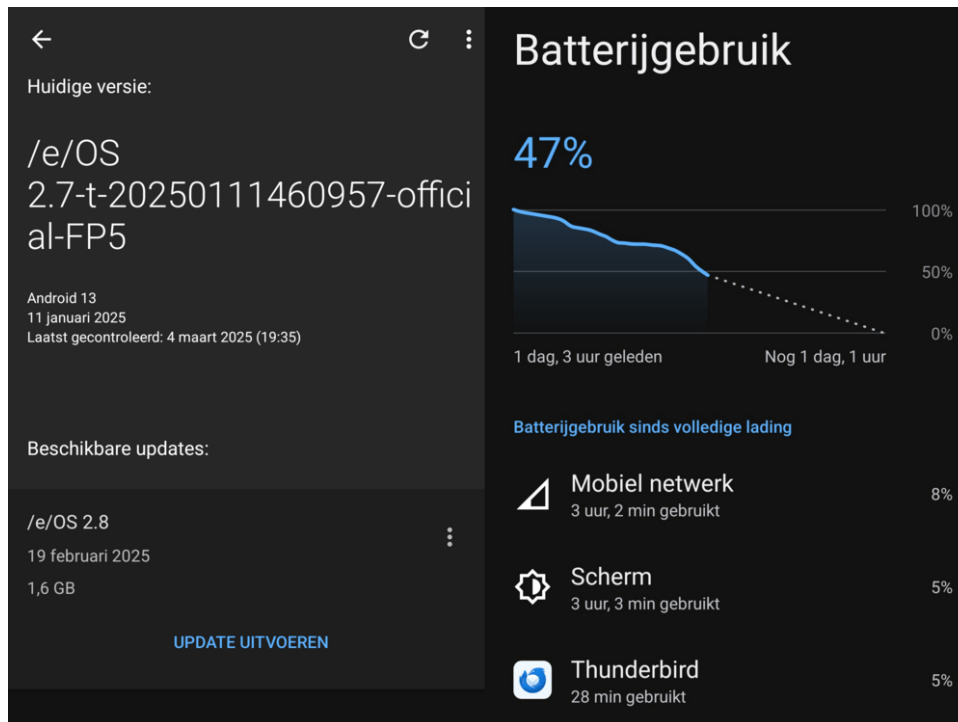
Huidige versie:

/e/OS 2.7-t-20250111460957-official-FP5

Android 13
11 januari 2025
Laatst gecontroleerd: 4 maart 2025 (19:35)

Beschikbare updates:

/e/OS 2.8
19 februari 2025
1,6 GB

UPDATE UITVOEREN

Batterijgebruik

47%

100%
50%
0%

1 dag, 3 uur geleden
Nog 1 dag, 1 uur

Batterijgebruik sinds volledige lading

Mobiel netwerk
3 uur, 2 min gebruikt
8%

Scherm
3 uur, 3 min gebruikt
5%

Thunderbird
28 min gebruikt
5%